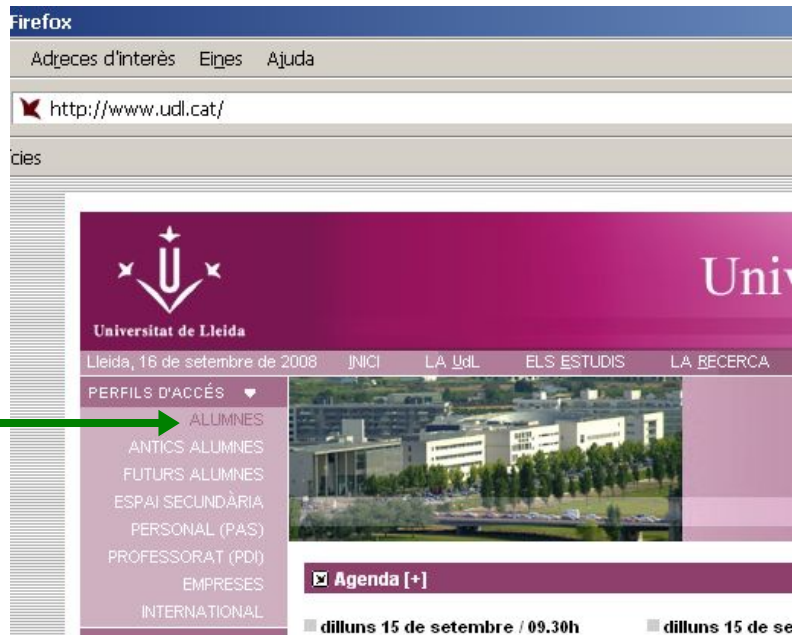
Firefox

Adreces d'interès Eines Ajuda

http://www.udl.cat/

cies

Universitat de Lleida

Univ

Lleida, 16 de setembre de 2008 INICI LA UdL ELS ESTUDIS LA RECERCA

PERFILS D'ACCÉS

ALUMNES
ANTICS ALUMNES
FUTURS ALUMNES
ESPAI SECUNDÀRIA
PERSONAL (PAS)
PROFESSORAT (PDI)
EMPRESES
INTERNATIONAL

Agenda [+]

dilluns 15 de setembre / 09.30h

dilluns 15 de se